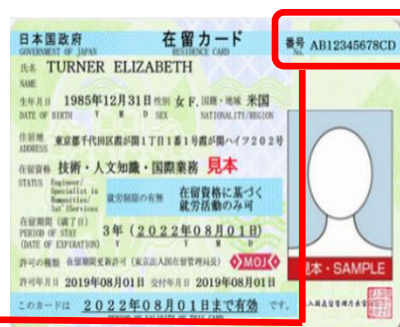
日本国政府
GOVERNMENT OF JAPAN
在留カード
RESIDENCE CARD
番号 AB12345678CD
氏名 TURNER ELIZABETH
NAME
生年月日 1985年12月31日 性別 女 F. 国籍・地域 米国
DATE OF BIRTH Y M D SEX NATIONALITY/REGION
住居地 東京都千代田区霞が関1丁目1番1号霞が関ハイツ202号
ADDRESS
在留資格 技術・人文知識・国際業務 見本
STATUS Engineer/ Specialist in Humanities/ Int'l Services
就労制限の有無 在留資格に基づく就労活動のみ可
在留期間（満了日） 3年（2022年08月01日）
PERIOD OF STAY Y M D
(DATE OF EXPIRATION) Y M D
許可の種類 在留期間更新許可（東京出入国在留管理局長）
許可年月日 2019年08月01日 交付年月日 2019年08月01日
MOJ
このカードは 2022年08月01日まで有効 です。
見本・SAMPLE
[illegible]